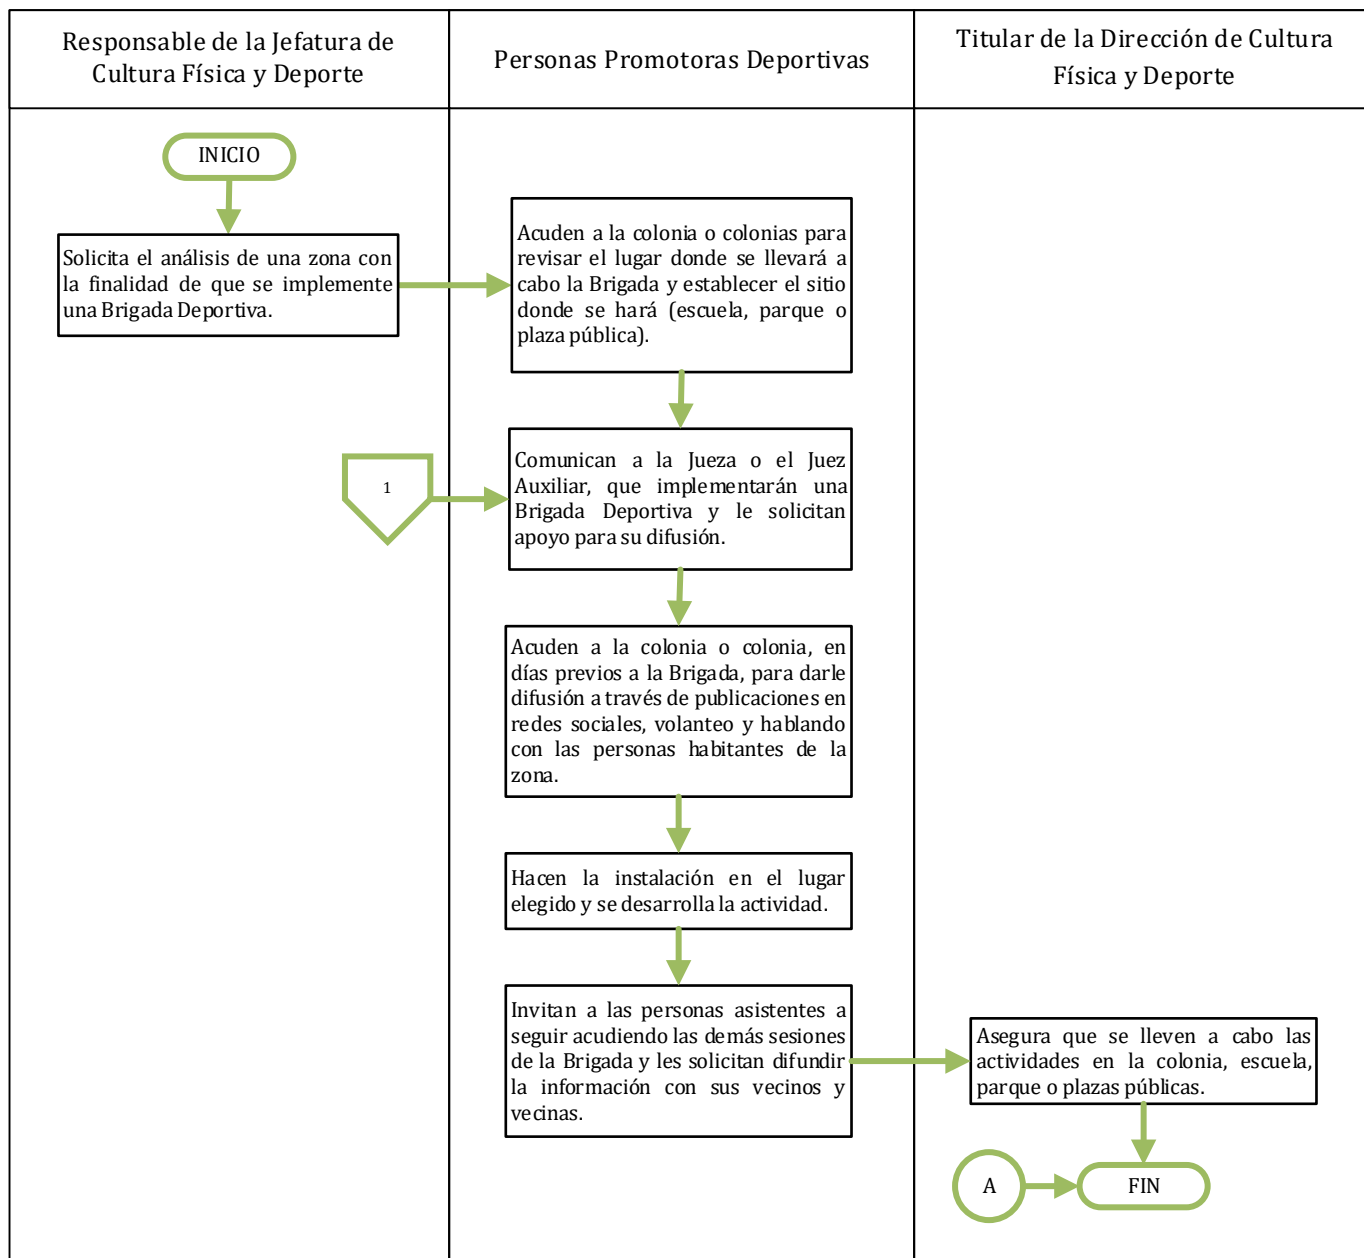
| Responsable de la Jefatura de Cultura Física y Deporte | Personas Promotoras Deportivas | Titular de la Dirección de Cultura Física y Deporte |
|---|---|---|

INICIO

Solicita el análisis de una zona con la finalidad de que se implemente una Brigada Deportiva.

Acuden a la colonia o colonias para revisar el lugar donde se llevará a cabo la Brigada y establecer el sitio donde se hará (escuela, parque o plaza pública).

1

Comunican a la Jueza o el Juez Auxiliar, que implementarán una Brigada Deportiva y le solicitan apoyo para su difusión.

Acuden a la colonia o colonia, en días previos a la Brigada, para darle difusión a través de publicaciones en redes sociales, volanteo y hablando con las personas habitantes de la zona.

Hacen la instalación en el lugar elegido y se desarrolla la actividad.

Invitan a las personas asistentes a seguir acudiendo las demás sesiones de la Brigada y les solicitan difundir la información con sus vecinos y vecinas.

Asegura que se lleven a cabo las actividades en la colonia, escuela, parque o plazas públicas.

A

FIN